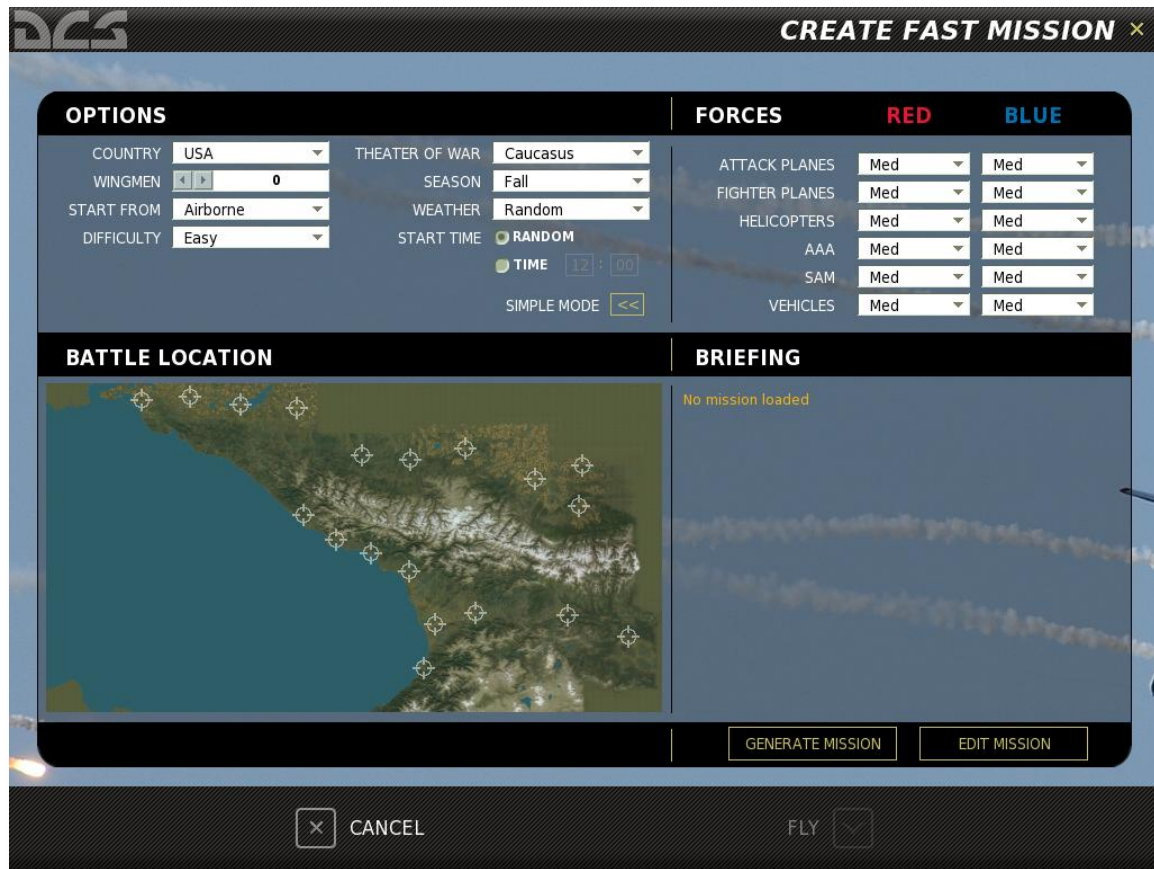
DCS

CREATE FAST MISSION ×

OPTIONS

COUNTRY USA
WINGMEN 0
START FROM Airborne
DIFFICULTY Easy

THEATER OF WAR Caucasus
SEASON Fall
WEATHER Random
START TIME RANDOM
TIME 12 : 00
SIMPLE MODE <<

FORCES RED BLUE

| | RED | BLUE |
|---|---|---|
| ATTACK PLANES | Med | Med |
| FIGHTER PLANES | Med | Med |
| HELICOPTERS | Med | Med |
| AAA | Med | Med |
| SAM | Med | Med |
| VEHICLES | Med | Med |

BATTLE LOCATION

BRIEFING

No mission loaded

GENERATE MISSION

EDIT MISSION

CANCEL

FLY